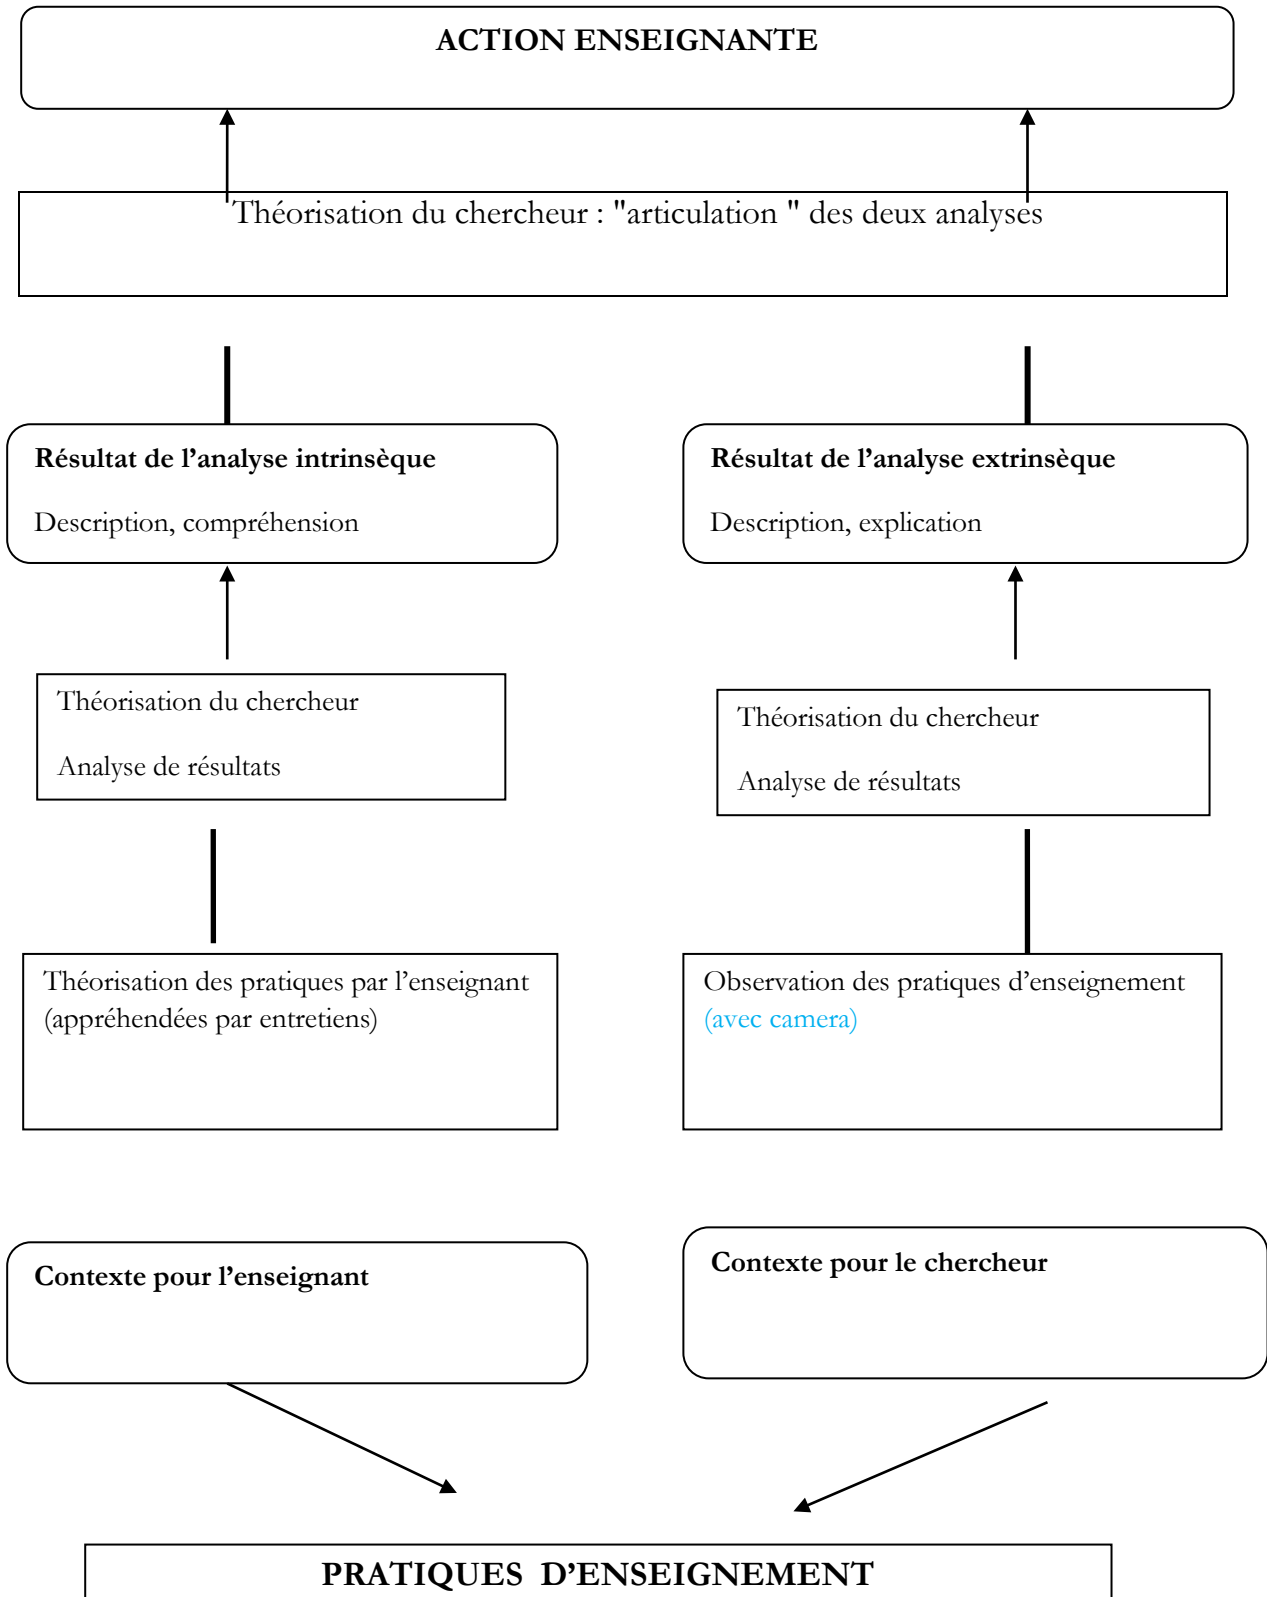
ACTION ENSEIGNANTE

Théorisation du chercheur : "articulation " des deux analyses

Résultat de l'analyse intrinsèque

Description, compréhension

Résultat de l'analyse extrinsèque

Description, explication

Théorisation du chercheur

Analyse de résultats

Théorisation du chercheur

Analyse de résultats

Théorisation des pratiques par l'enseignant (appréhendées par entretiens)

Observation des pratiques d'enseignement (avec camera)

Contexte pour l'enseignant

Contexte pour le chercheur

PRATIQUES D'ENSEIGNEMENT